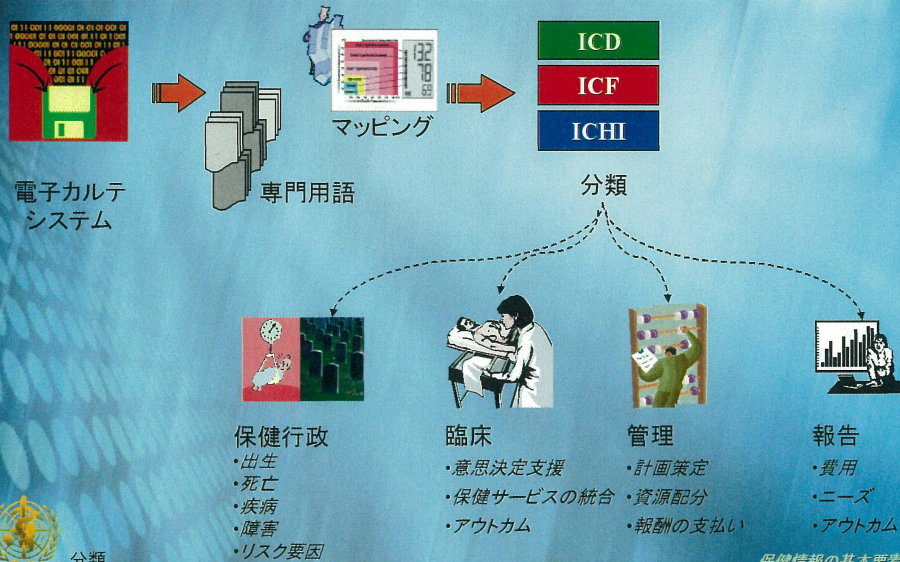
電子カルテ
システム

専門用語

マッピング

132
78
69

ICD

ICF

ICHI

分類

保健行政
・出生
・死亡
・疾病
・障害
・リスク要因

臨床
・意思決定支援
・保健サービスの統合
・アウトカム

管理
・計画策定
・資源配分
・報酬の支払い

報告
・費用
・ニーズ
・アウトカム

分類

保健情報の基本要素